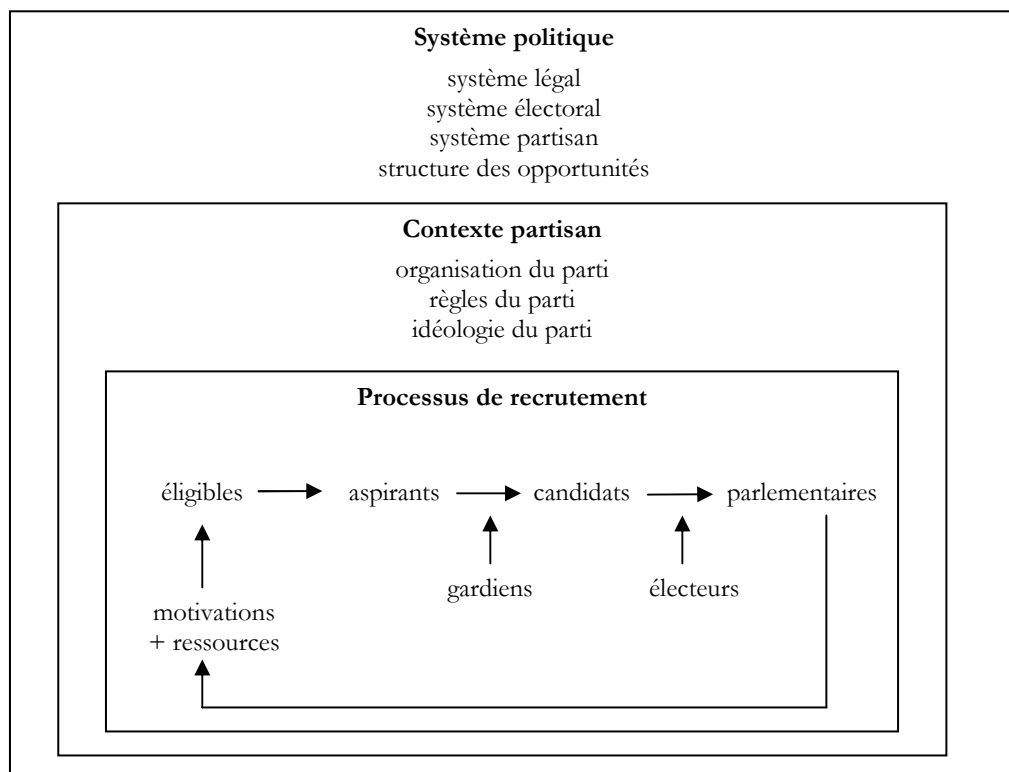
**Système politique**

système légal
système électoral
système partisan
structure des opportunités

**Contexte partisan**

organisation du parti
règles du parti
idéologie du parti

**Processus de recrutement**

éligibles → aspirants → candidats → parlementaires

gardiens

électeurs

motivations
+ ressources